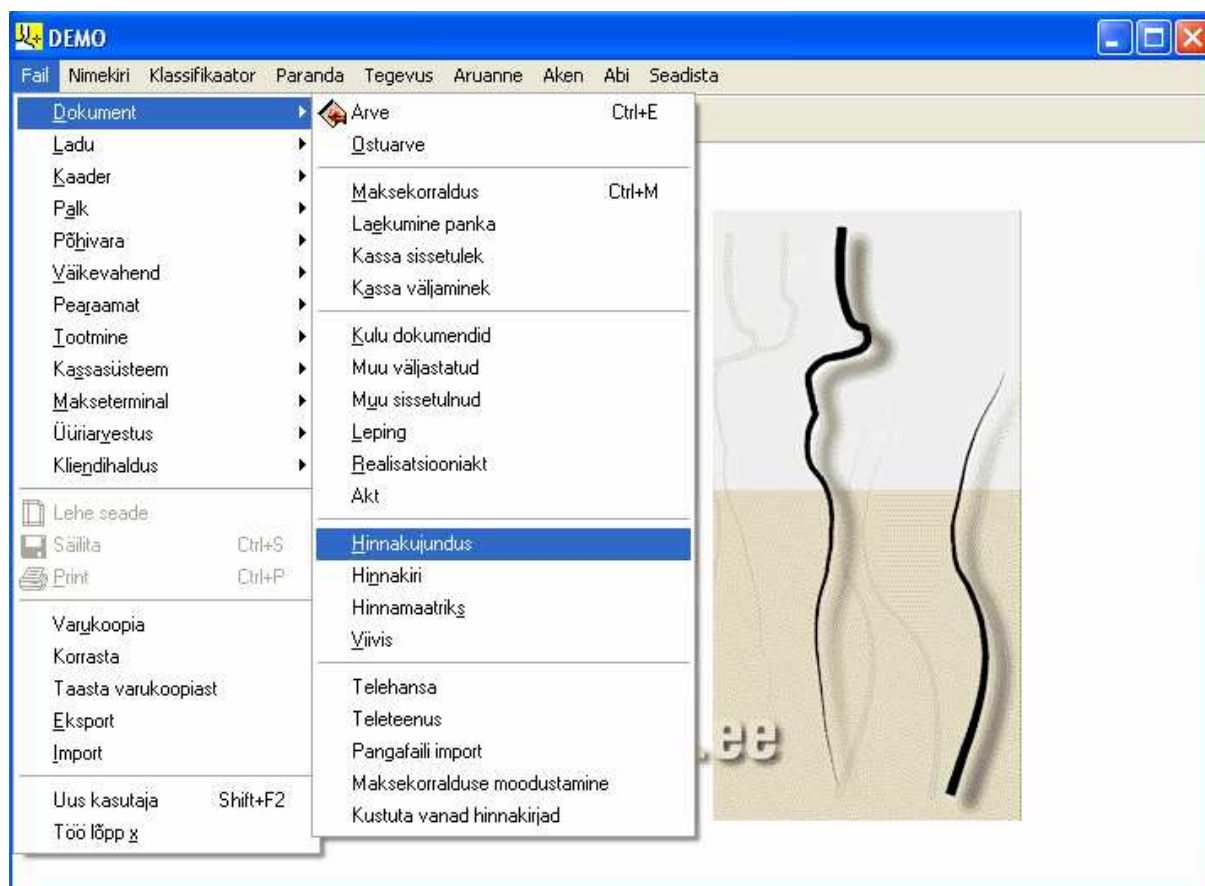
DEMO

Fail Nimekiri Klassifikaator Paranda Tegevus Aruanne Aken Abi Seadista

Dokument
Ladu
Kaader
Palk
Põhivara
Väikevahend
Pearaamat
Tootmine
Kassasüsteem
Makseterminal
Üüriarvestus
Kliendihaldus

Lehe seade
Säilita Ctrl+S
Print Ctrl+P

Varukoopia
Korrasta
Taasta varukoopiast
Eksport
Import

Uus kasutaja Shift+F2
Töö lõpp x

Arve Ctrl+E
Ostuarve

Maksekorraldus Ctrl+M
Laekumine panka
Kassa sissetulek
Kassa väljaminek

Kulu dokumendid
Muu väljastatud
Muu sissetulnud
Leping
Realisatsiooniakt
Akt

Hinnakujundus
Hinnakiri
Hinnamaatriks
Viivis

Telehansa
Teleteenus
Pangafaili import
Maksekorralduse moodustamine
Kustuta vanad hinnakirjad

.ee